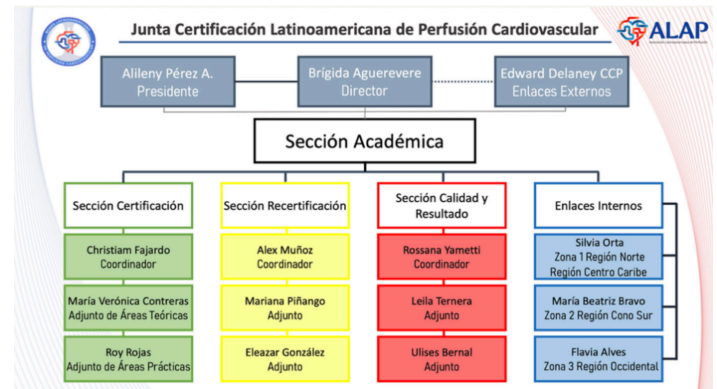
Junta Certificación Latinoamericana de Perfusión Cardiovascular

ALAP

Alileny Pérez A.
Presidente

Brígida Aguerevere
Director

Edward Delaney CCP
Enlaces Externos

Sección Académica

Sección Certificación

Christiam Fajardo
Coordinador

María Verónica Contreras
Adjunto de Áreas Teóricas

Roy Rojas
Adjunto de Áreas Prácticas

Sección Recertificación

Alex Muñoz
Coordinador

Mariana Piñango
Adjunto

Eleazar González
Adjunto

Sección Calidad y Resultado

Rossana Yametti
Coordinador

Leila Ternera
Adjunto

Ulises Bernal
Adjunto

Enlaces Internos

Silvia Orta
Zona 1 Región Norte
Región Centro Caribe

María Beatriz Bravo
Zona 2 Región Cono Sur

Flavia Alves
Zona 3 Región Occidental